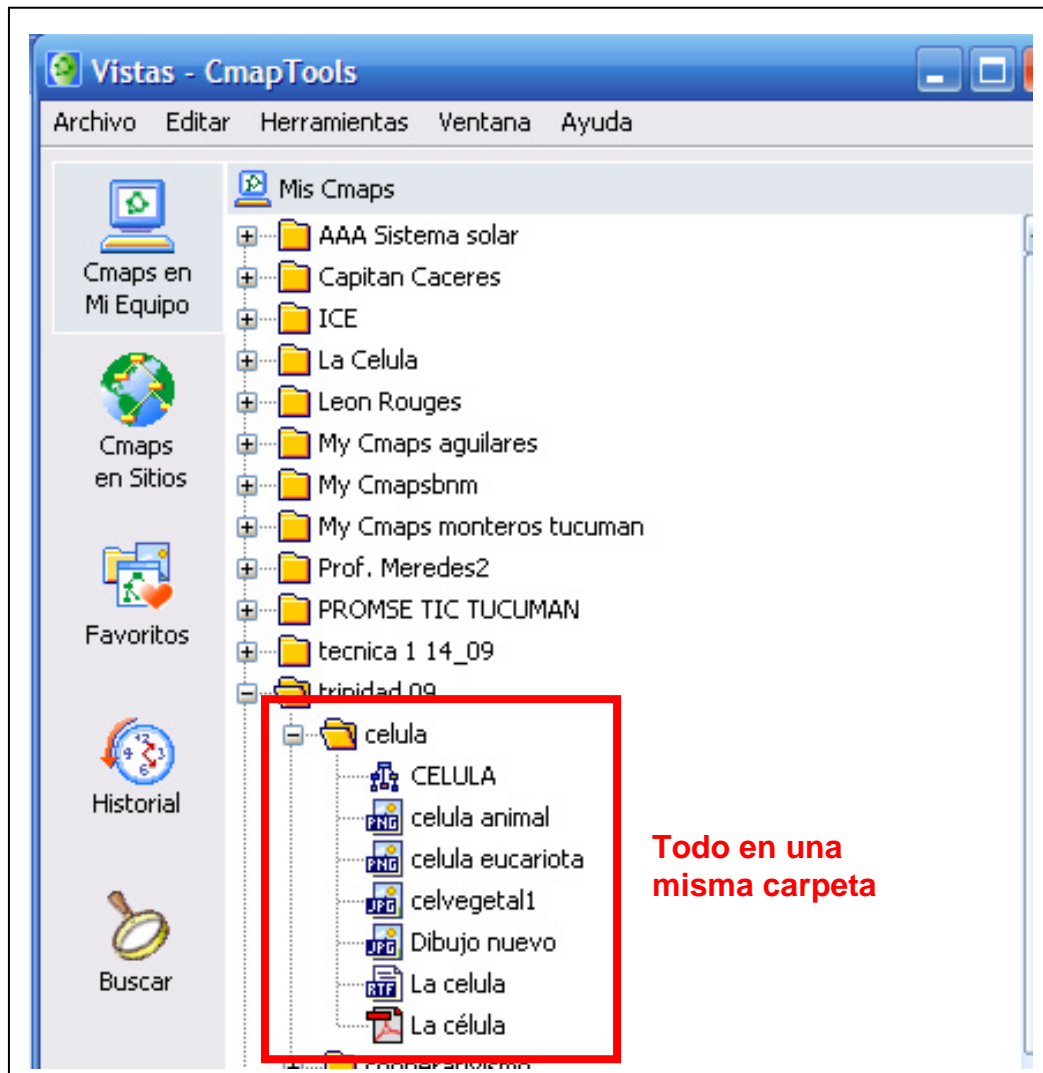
Vistas - CmapTools

Archivo Editar Herramientas Ventana Ayuda

Cmaps en Mi Equipo

Cmaps en Sitios

Favoritos

Historial

Buscar

Mis Cmaps

AAA Sistema solar
Capitan Caceres
ICE
La Celula
Leon Rouges
My Cmaps aguilares
My Cmapsbnm
My Cmaps monteros tucuman
Prof. Meredes2
PROMSE TIC TUCUMAN
tecnica 1 14_09
tripidad 09
celula
CELULA
PNG celula animal
PNG celula eucariota
JPG celvegetal1
JPG Dibujo nuevo
RTF La celula
La célula
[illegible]

Todo en una misma carpeta